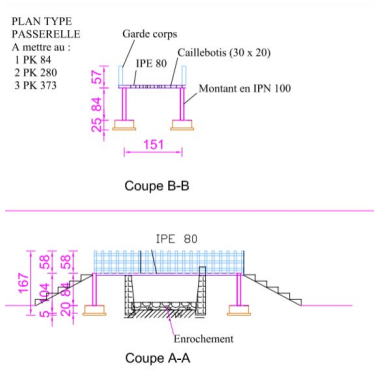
PLAN TYPE
PASSERELLE
A mettre au :
1 PK 84
2 PK 280
3 PK 373

Garde corps
IPE 80
Caillebotis (30 x 20)
Montant en IPN 100

57
84
25

151

Coupe B-B

IPE 80

167
58
94
5
58
84
20

Enrochement

Coupe A-A